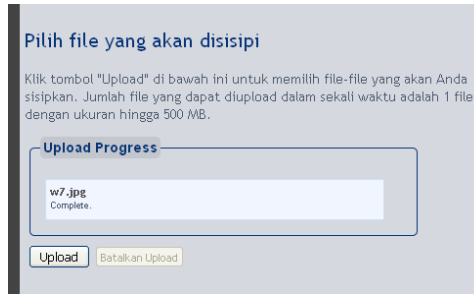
Pilih file yang akan disisipi

Klik tombol "Upload" di bawah ini untuk memilih file-file yang akan Anda sisipkan. Jumlah file yang dapat diupload dalam sekali waktu adalah 1 file dengan ukuran hingga 500 MB.

Upload Progress

w7.jpg
Complete.

Upload Batalkan Upload